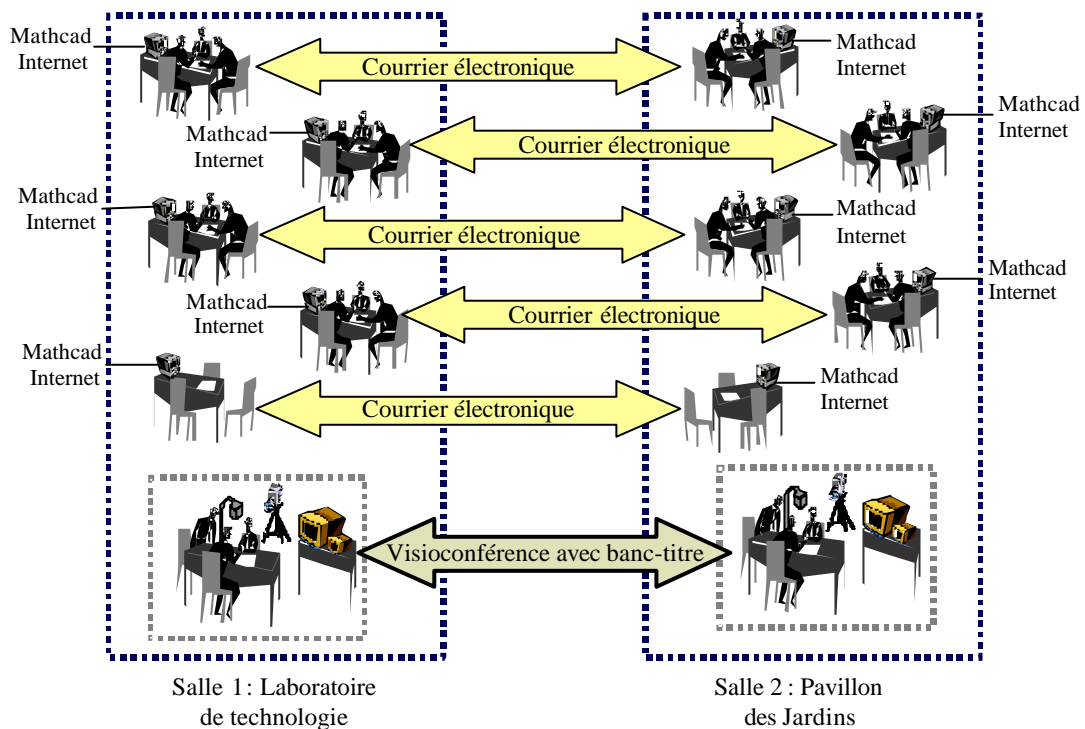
Mathcad Internet

Courrier électronique

Mathcad Internet

Mathcad Internet

Courrier électronique

Mathcad Internet

Mathcad Internet

Courrier électronique

Mathcad Internet

Mathcad Internet

Courrier électronique

Mathcad Internet

Mathcad Internet

Courrier électronique

Mathcad Internet

Visioconférence avec banc-titre

Salle 1 : Laboratoire de technologie

Salle 2 : Pavillon des Jardins